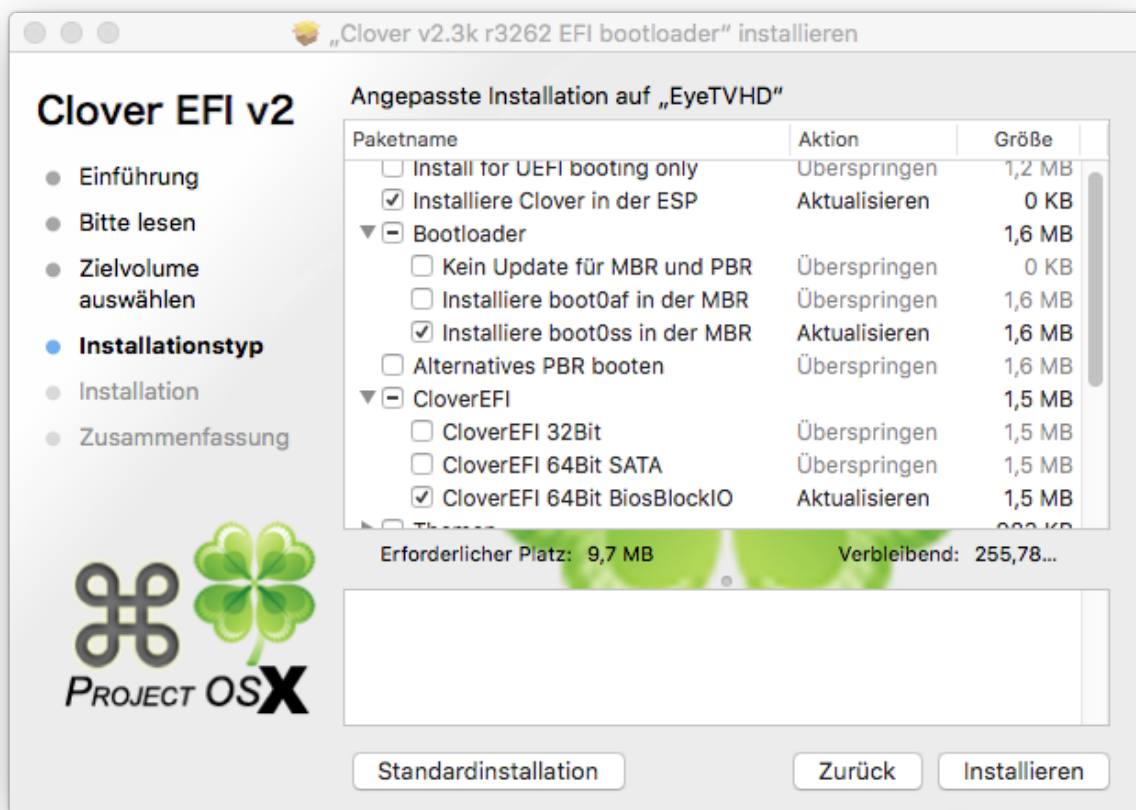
„Clover v2.3k r3262 EFI bootloader" installieren

Clover EFI v2

Einführung
Bitte lesen
Zielvolume auswählen
Installationstyp
Installation
Zusammenfassung

Project OSX

Angepasste Installation auf „EyeTVHD"

| Paketname | Aktion | Größe |
|---|---|---|
| Install for UEFI booting only | Überspringen | 1,2 MB |
| Installiere Clover in der ESP | Aktualisieren | 0 KB |
| Bootloader | | 1,6 MB |
| Kein Update für MBR und PBR | Überspringen | 0 KB |
| Installiere boot0af in der MBR | Überspringen | 1,6 MB |
| Installiere boot0ss in der MBR | Aktualisieren | 1,6 MB |
| Alternatives PBR booten | Überspringen | 1,6 MB |
| CloverEFI | | 1,5 MB |
| CloverEFI 32Bit | Überspringen | 1,5 MB |
| CloverEFI 64Bit SATA | Überspringen | 1,5 MB |
| CloverEFI 64Bit BiosBlockIO | Aktualisieren | 1,5 MB |
| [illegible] | | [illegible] |

Erforderlicher Platz: 9,7 MB
Verbleibend: 255,78...

Standardinstallation
Zurück
Installieren